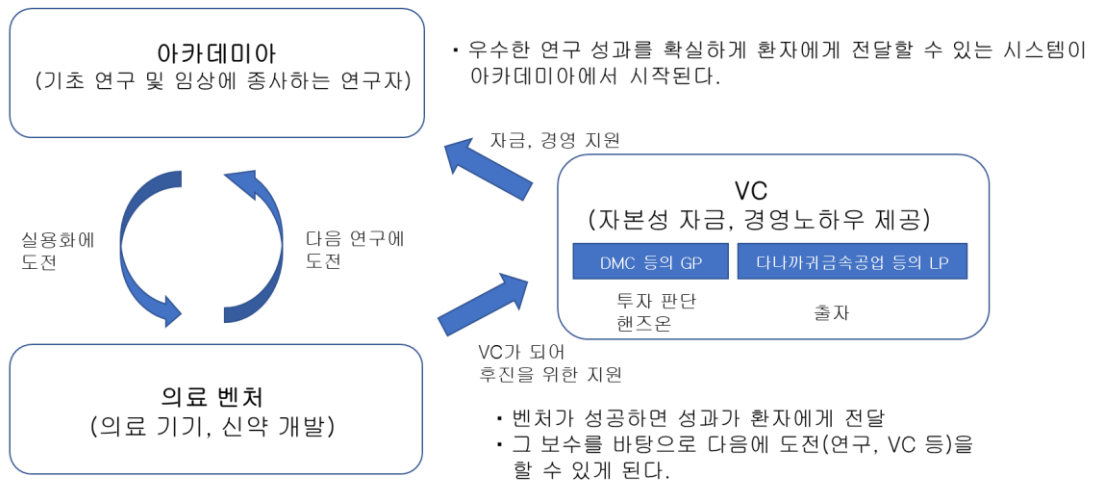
아카데미아
(기초 연구 및 임상에 종사하는 연구자)

• 우수한 연구 성과를 확실하게 환자에게 전달할 수 있는 시스템이 아카데미아에서 시작된다.

자금, 경영 지원

VC
(자본성 자금, 경영노하우 제공)

DMC 등의 GP

다나까귀금속공업 등의 LP

투자 판단
핸즈온

출자

실용화에
도전

다음 연구에
도전

VC가 되어
후진을 위한 지원

의료 벤처
(의료 기기, 신약 개발)

• 벤처가 성공하면 성과가 환자에게 전달
• 그 보수를 바탕으로 다음에 도전(연구, VC 등)을 할 수 있게 된다.